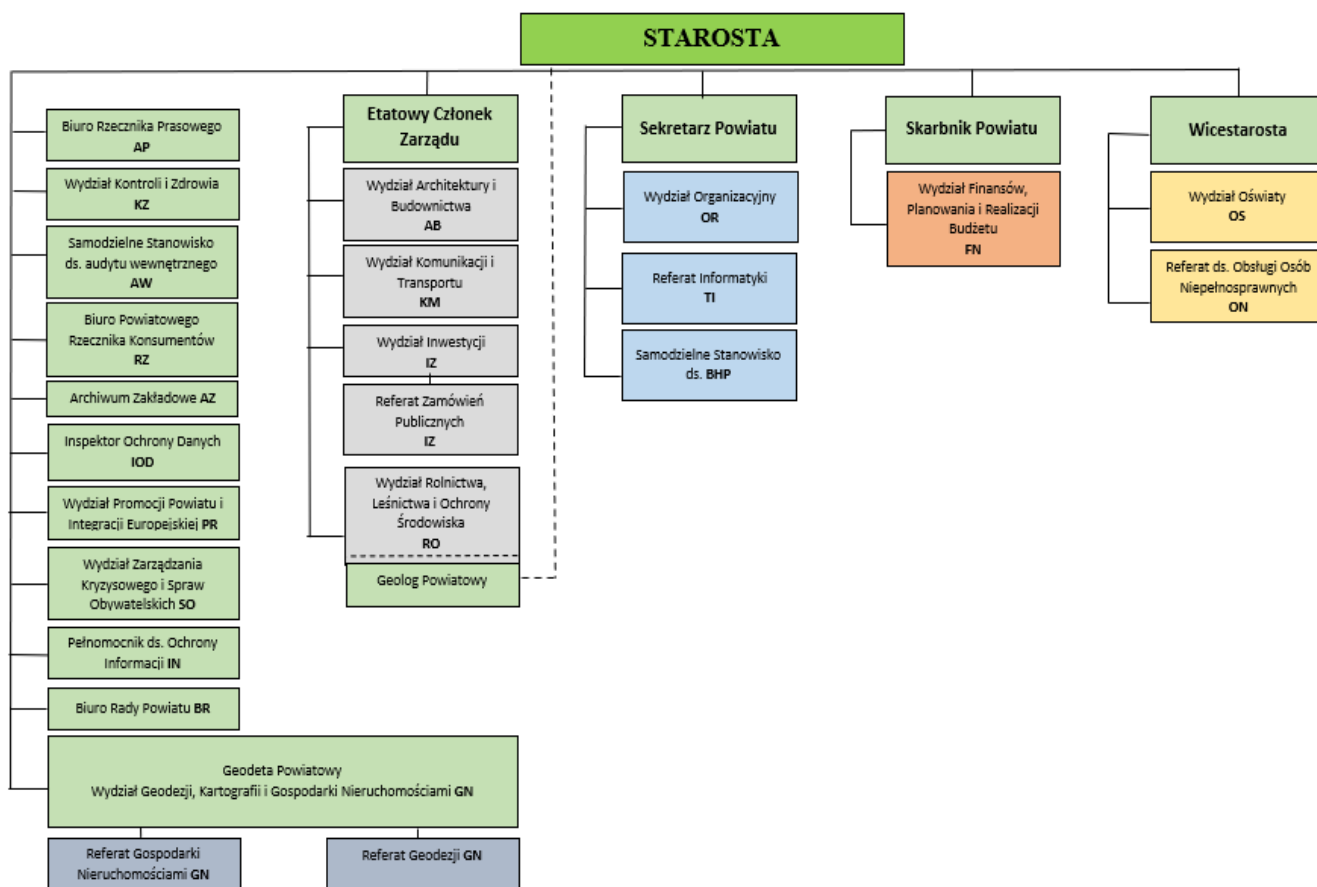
STAROSTA

Biuro Rzecznika Prasowego
AP

Wydział Kontroli i Zdrowia
KZ

Samodzielne Stanowisko ds. audytu wewnętrznego
AW

Biuro Powiatowego Rzecznika Konsumentów
RZ

Archiwum Zakładowe AZ

Inspektor Ochrony Danych
IOD

Wydział Promocji Powiatu i Integracji Europejskiej PR

Wydział Zarządzania Kryzysowego i Spraw Obywatelskich SO

Pełnomocnik ds. Ochrony Informacji IN

Biuro Rady Powiatu BR

Geodeta Powiatowy
Wydział Geodezji, Kartografii i Gospodarki Nieruchomościami GN

Referat Gospodarki Nieruchomościami GN

Referat Geodezji GN

Etatowy Członek Zarządu

Wydział Architektury i Budownictwa
AB

Wydział Komunikacji i Transportu
KM

Wydział Inwestycji
IZ

Referat Zamówień Publicznych
IZ

Wydział Rolnictwa, Leśnictwa i Ochrony Środowiska
RO

Geolog Powiatowy

Sekretarz Powiatu

Wydział Organizacyjny
OR

Referat Informatyki
TI

Samodzielne Stanowisko ds. BHP

Skarbnik Powiatu

Wydział Finansów, Planowania i Realizacji Budżetu
FN

Wicestarosta

Wydział Oświaty
OS

Referat ds. Obsługi Osób Niepełnosprawnych
ON